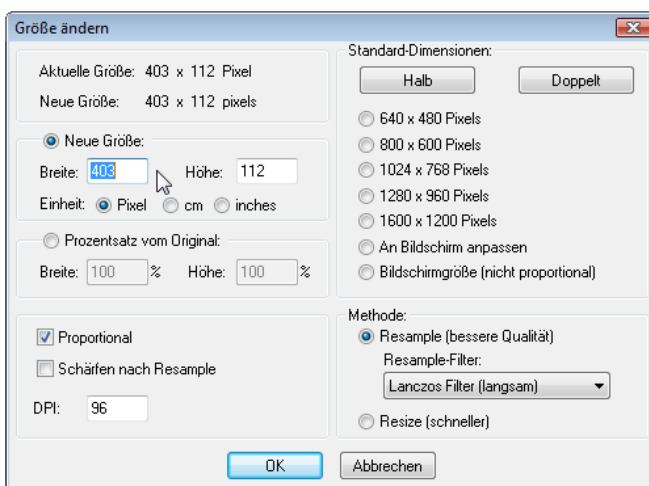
Größe ändern

Aktuelle Größe: 403 x 112 Pixel

Neue Größe: 403 x 112 pixels

Neue Größe:

Breite: 403 Höhe: 112

Einheit: Pixel cm inches

Prozentsatz vom Original:

Breite: 100 % Höhe: 100 %

Proportional

Schärfen nach Resample

DPI: 96

Standard-Dimensionen:

Halb Doppelt

640 x 480 Pixels

800 x 600 Pixels

1024 x 768 Pixels

1280 x 960 Pixels

1600 x 1200 Pixels

An Bildschirm anpassen

Bildschirmgröße (nicht proportional)

Methode:

Resample (bessere Qualität)

Resample-Filter:

Lanczos Filter (langsam)

Resize (schneller)

OK Abbrechen